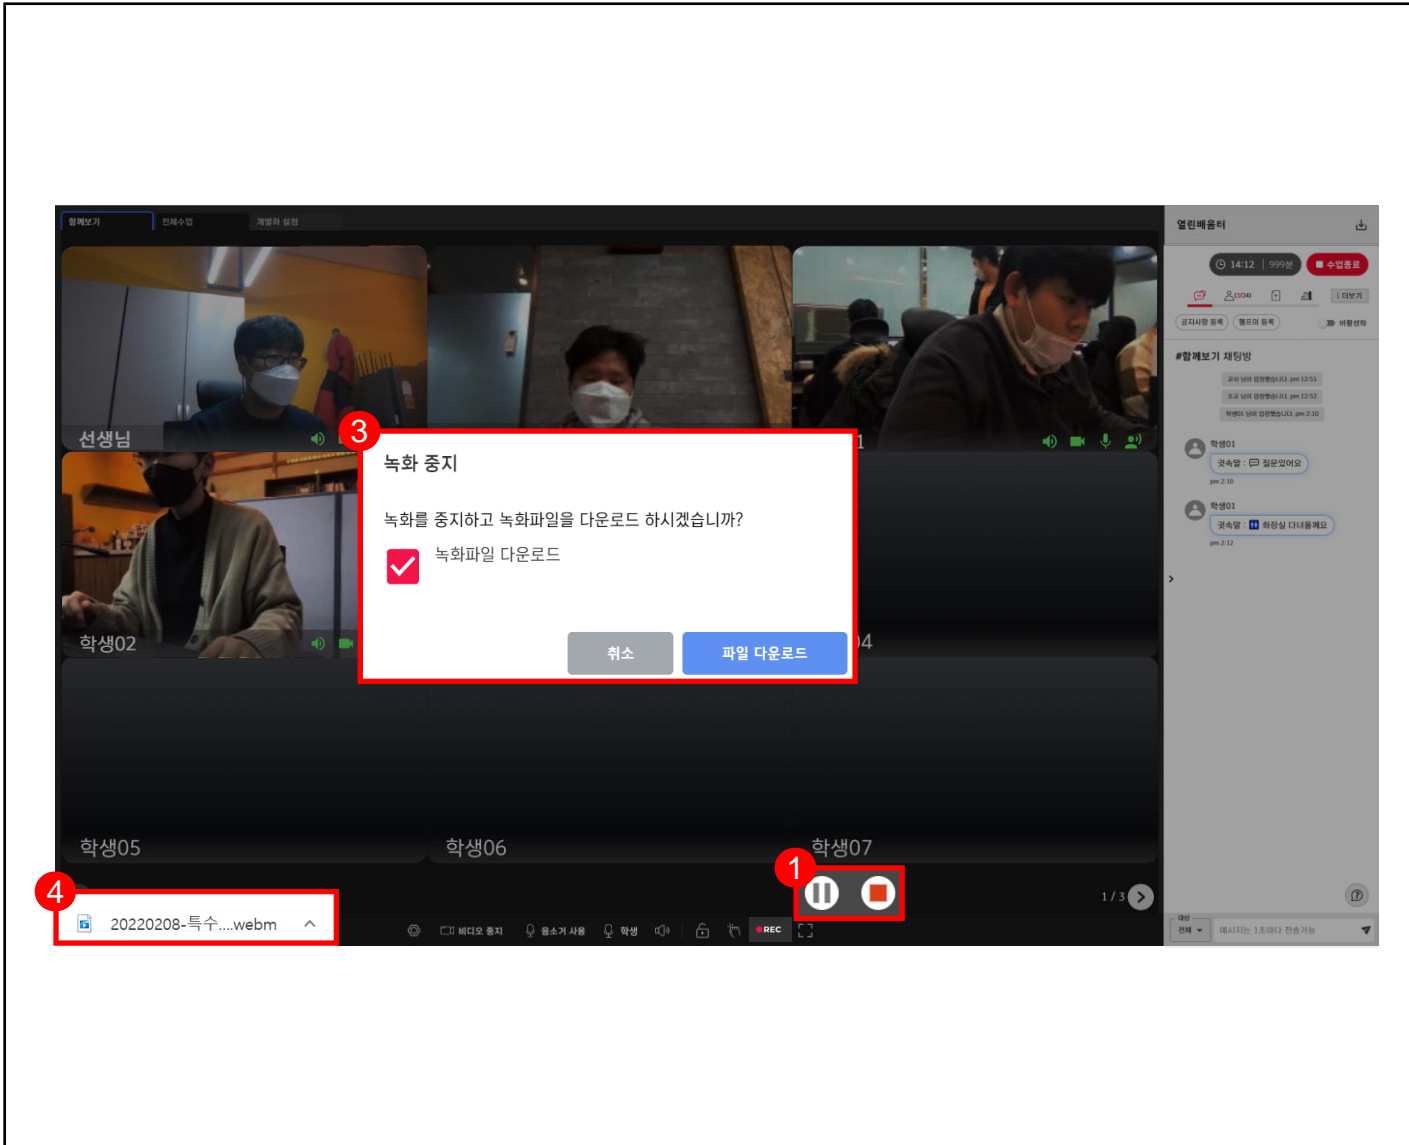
함께보기 전체수업 개별화 설정

선생님

학생02

3

녹화 중지

녹화를 중지하고 녹화파일을 다운로드 하시겠습니까?

녹화파일 다운로드

취소 파일 다운로드

학생05 학생06 학생07

1

4

20220208-특수....webm

비디오 중지 음소거 사용 학생 REC

1 / 3

열린배움터

14:12 | 999분 수업종료

공지사항 등록 챌프이 등록

#함께보기 채팅방

학생01
귓속말 : 질문있어요
pm 2:10

학생01
귓속말 : 화장실 다녀올게요
pm 2:12

전체

메시지는 1초마다 전송가능